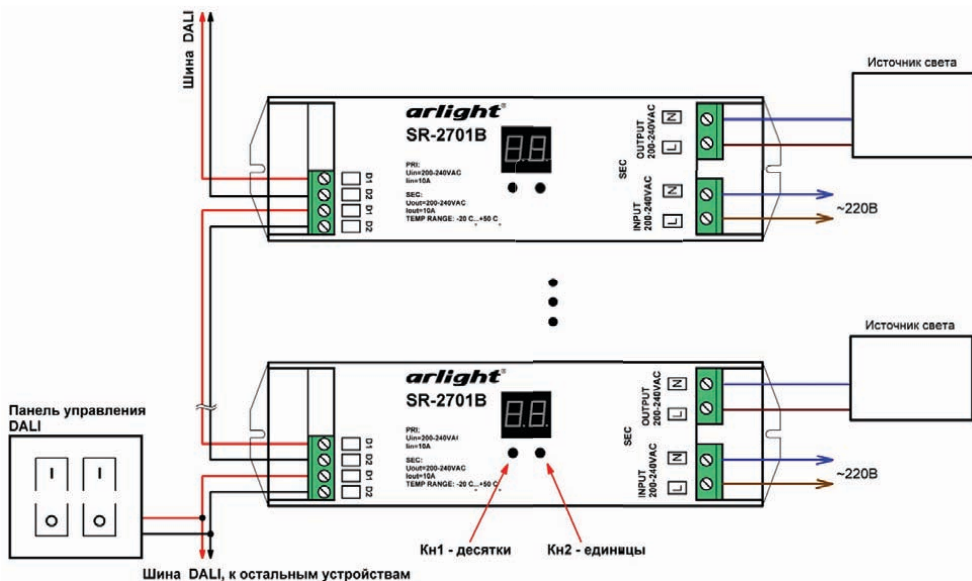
Шина DALI

Источник света

arlight®
SR-2701B

PRI:
Uin=200-240VAC
Iin=10A

SEC:
Uout=200-240VAC
Iout=10A
TEMP RANGE: -20 C...+50 C

D1
D2
D1
D2

SEC

OUTPUT 200-240VAC
N
L

INPUT 200-240VAC
N
L

~220В

Источник света

Панель управления DALI

arlight®
SR-2701B

PRI:
Uin=200-240VAC
Iin=10A

SEC:
Uout=200-240VAC
Iout=10A
TEMP RANGE: -20 C...+50 C

D1
D2
D1
D2

SEC

OUTPUT 200-240VAC
N
L

INPUT 200-240VAC
N
L

~220В

Кн1 - десятки

Кн2 - единицы

Шина DALI, к остальным устройствам